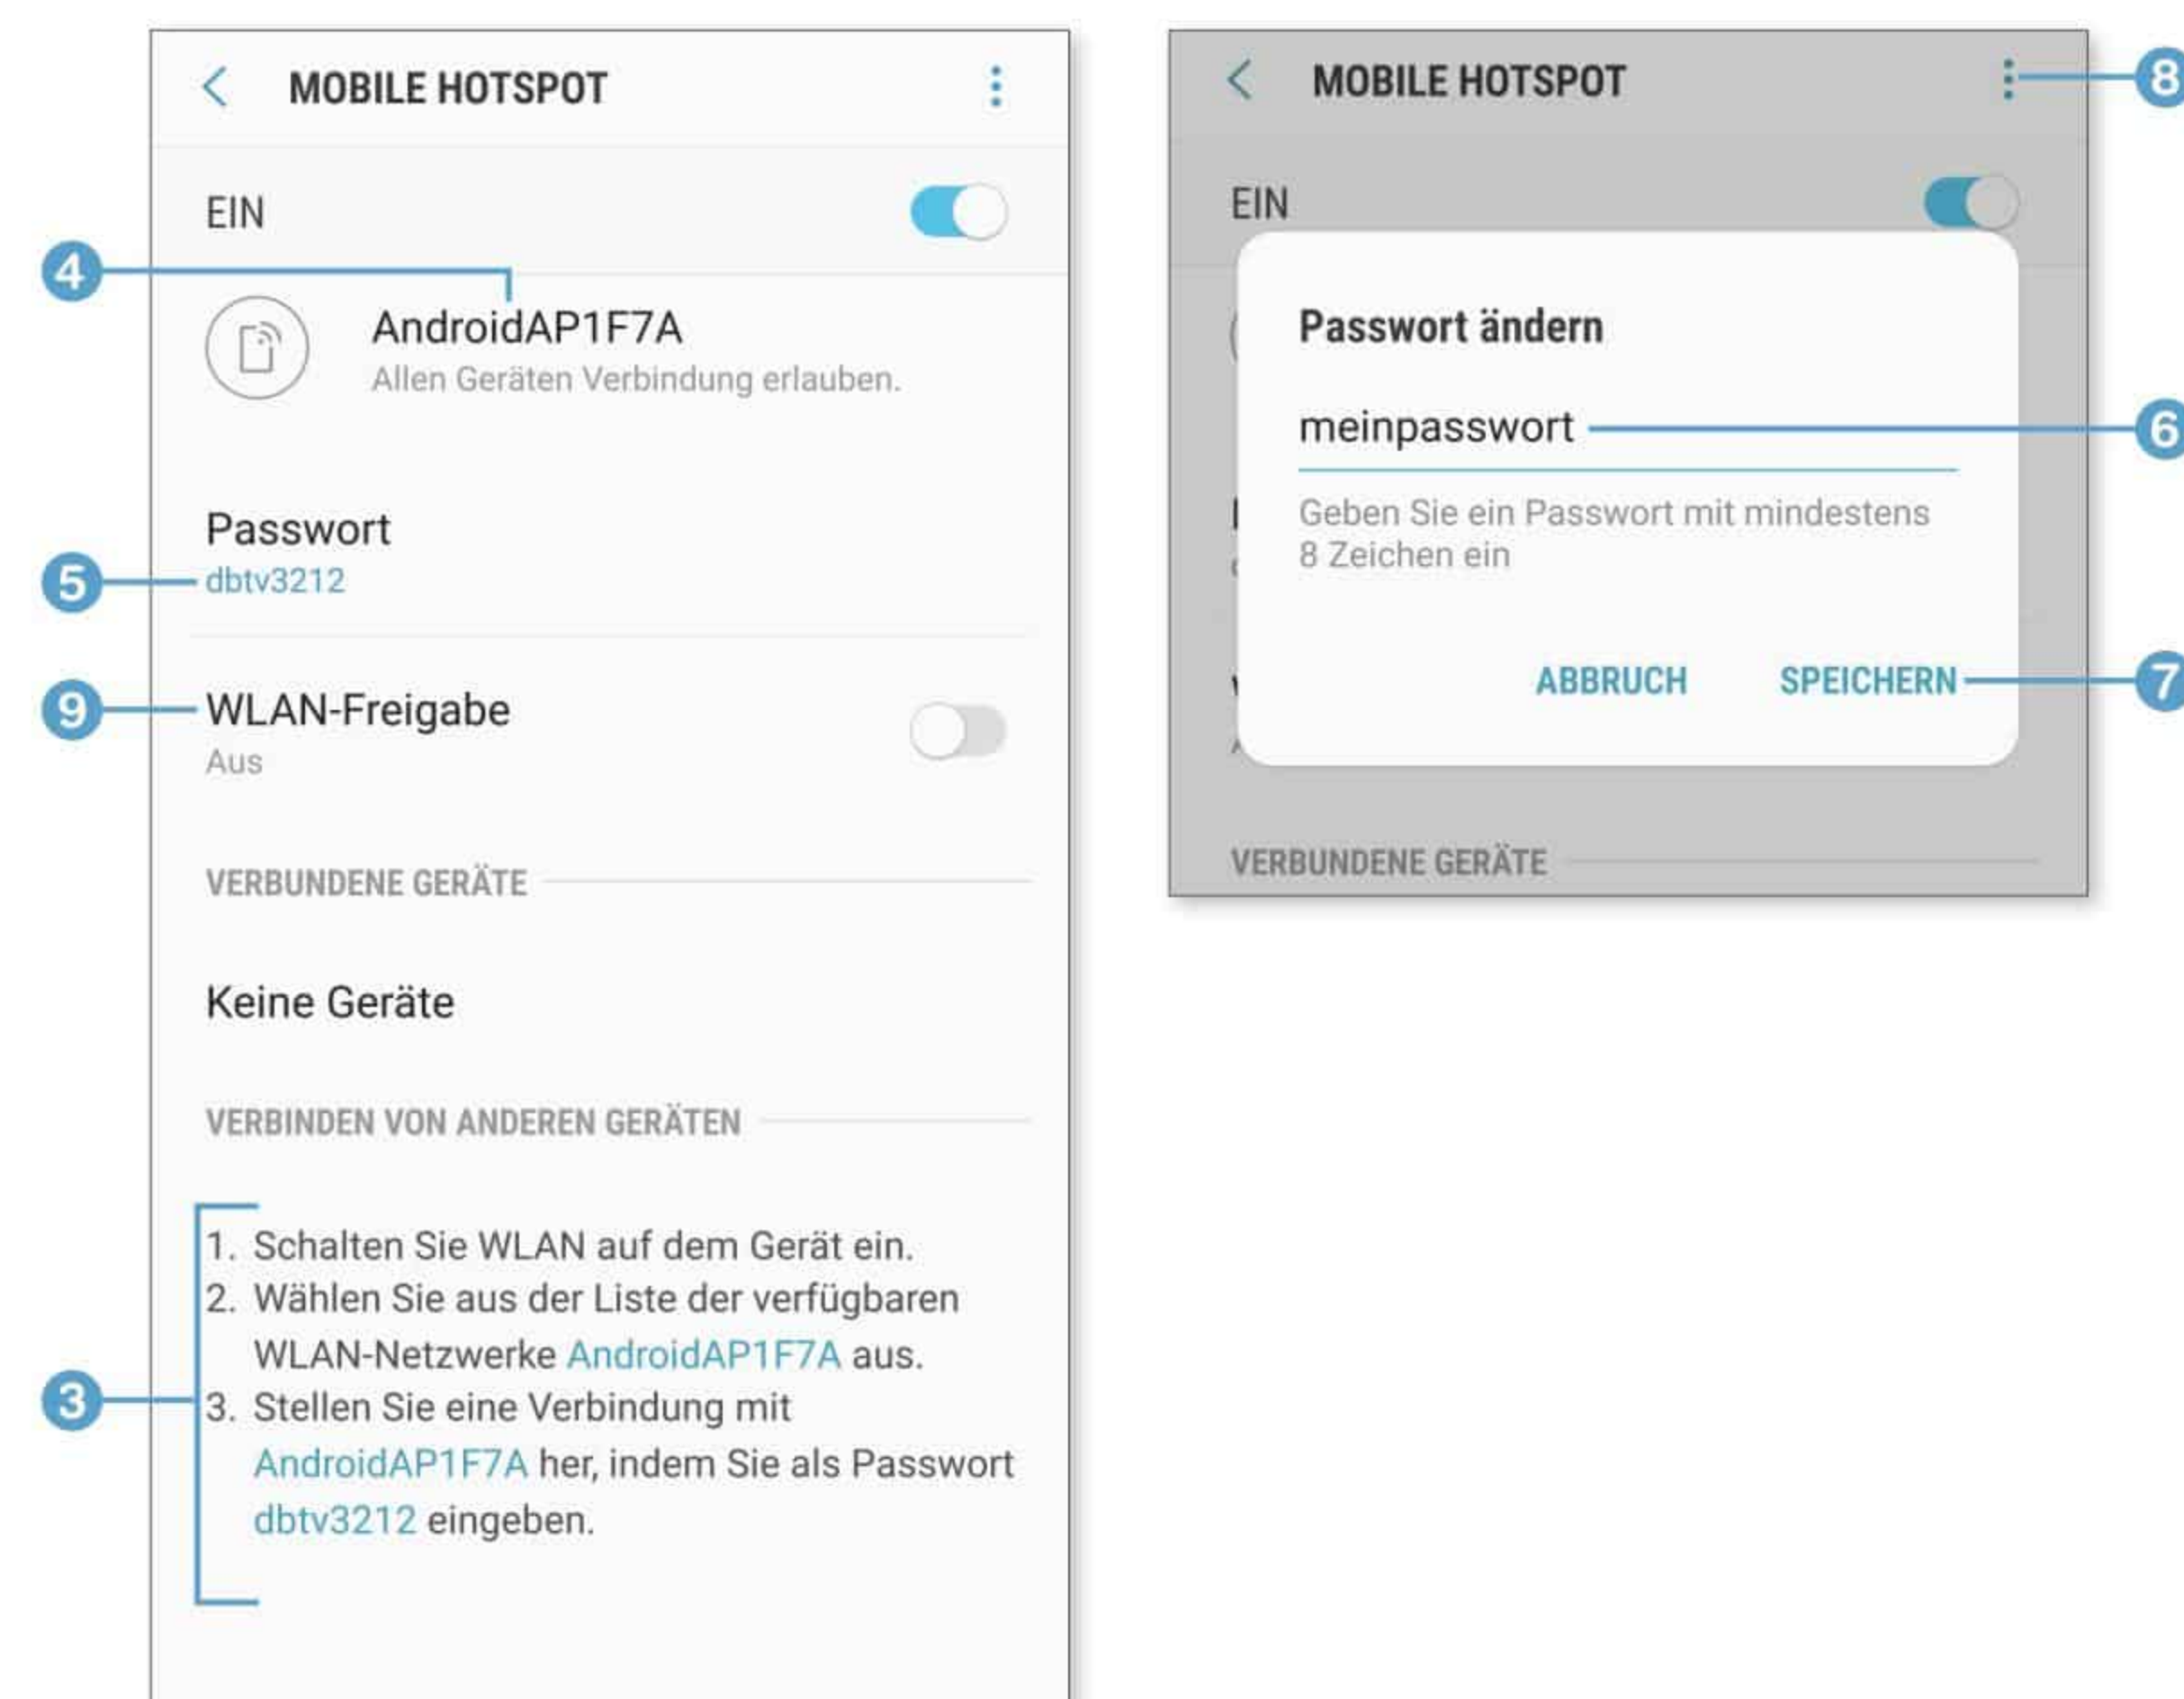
MOBILE HOTSPOT

EIN

4

AndroidAP1F7A
Allen Geräten Verbindung erlauben.

Passwort
5 dbtv3212

9 WLAN-Freigabe
Aus

VERBUNDENE GERÄTE

Keine Geräte

VERBINDEN VON ANDEREN GERÄTEN

3

1. Schalten Sie WLAN auf dem Gerät ein.
2. Wählen Sie aus der Liste der verfügbaren WLAN-Netzwerke AndroidAP1F7A aus.
3. Stellen Sie eine Verbindung mit AndroidAP1F7A her, indem Sie als Passwort dbtv3212 eingeben.

MOBILE HOTSPOT 8

EIN

Passwort ändern

meinpasswort 6

Geben Sie ein Passwort mit mindestens 8 Zeichen ein

ABBRUCH SPEICHERN 7

VERBUNDENE GERÄTE